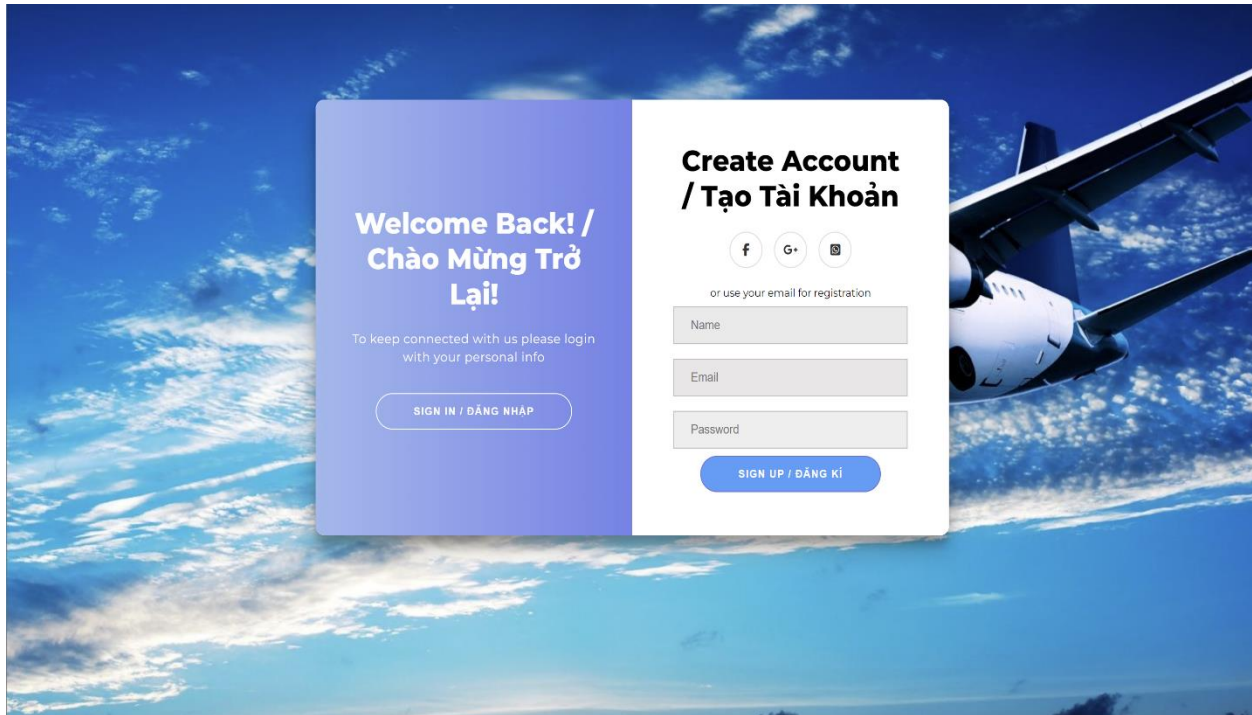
Welcome Back! / Chào Mừng Trở Lại!

To keep connected with us please login with your personal info

SIGN IN / ĐĂNG NHẬP

Create Account / Tạo Tài Khoản

f G+

or use your email for registration

Name

Email

Password

SIGN UP / ĐĂNG KÍ